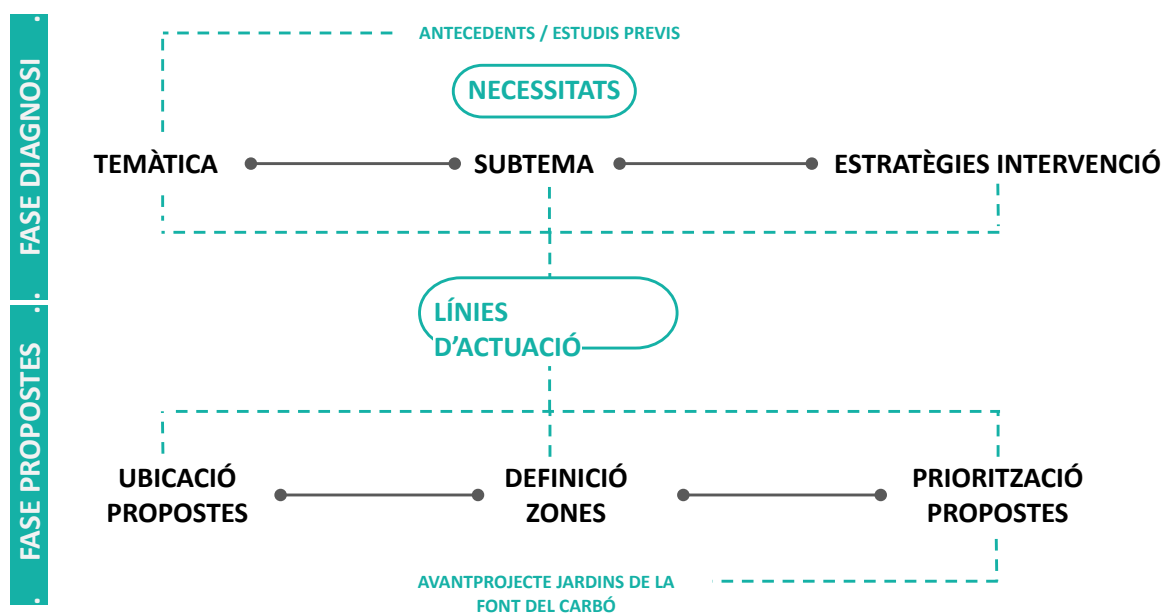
FASE DIAGNOSI

ANTECEDENTS / ESTUDIS PREVIS

NECESSITATS

TEMÀTICA

SUBTEMA

ESTRATÈGIES INTERVENCIÓ

LÍNIES D'ACTUACIÓ

FASE PROPOSTES

UBICACIÓ PROPOSTES

DEFINICIÓ ZONES

PRIORITZACIÓ PROPOSTES

AVANTPROJECTE JARDINS DE LA FONT DEL CARBÓ